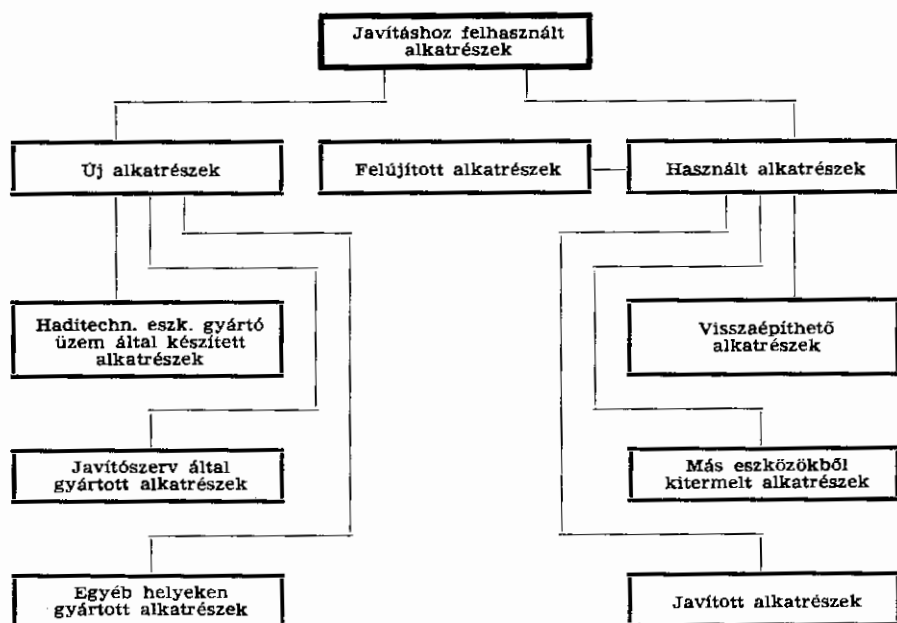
Javításhoz felhasznált alkatrészek

Új alkatrészek

Felújított alkatrészek

Használt alkatrészek

Haditechn. eszk. gyártó üzem által készített alkatrészek

Javítószerv által gyártott alkatrészek

Egyéb helyeken gyártott alkatrészek

Visszaépíthető alkatrészek

Más eszközökből kitermelt alkatrészek

Javított alkatrészek